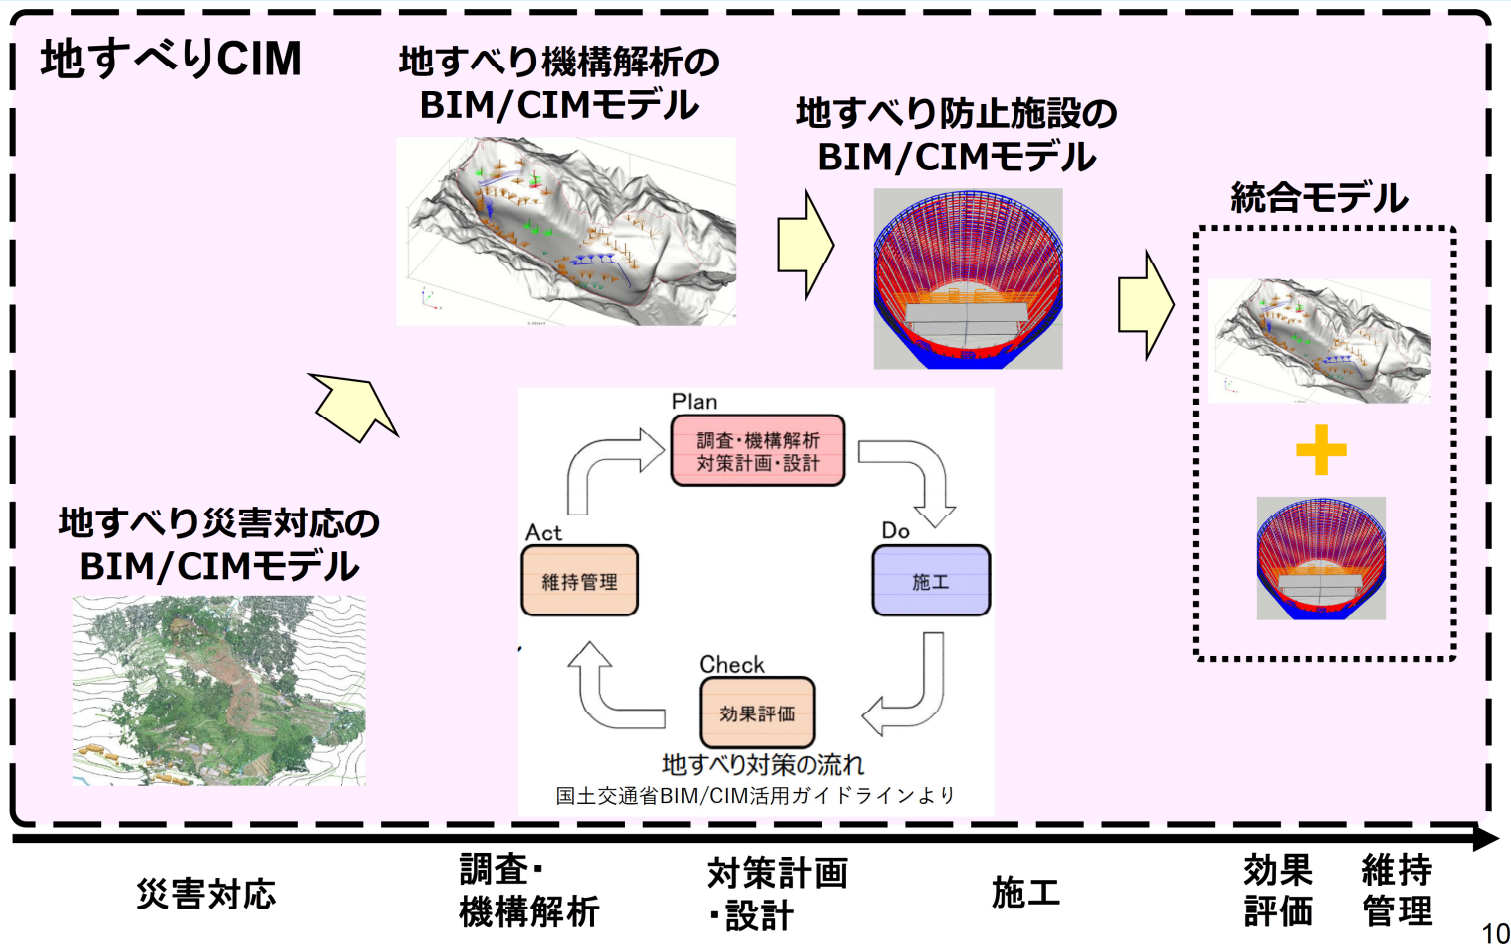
地すべりCIM

地すべり機構解析の BIM/CIMモデル

地すべり防止施設の BIM/CIMモデル

統合モデル

Plan
調査・機構解析
対策計画・設計

Act
維持管理

Do
施工

Check
効果評価

地すべり対策の流れ
国土交通省BIM/CIM活用ガイドラインより

地すべり災害対応の BIM/CIMモデル

災害対応

調査・機構解析

対策計画・設計

施工

効果評価

維持管理

10